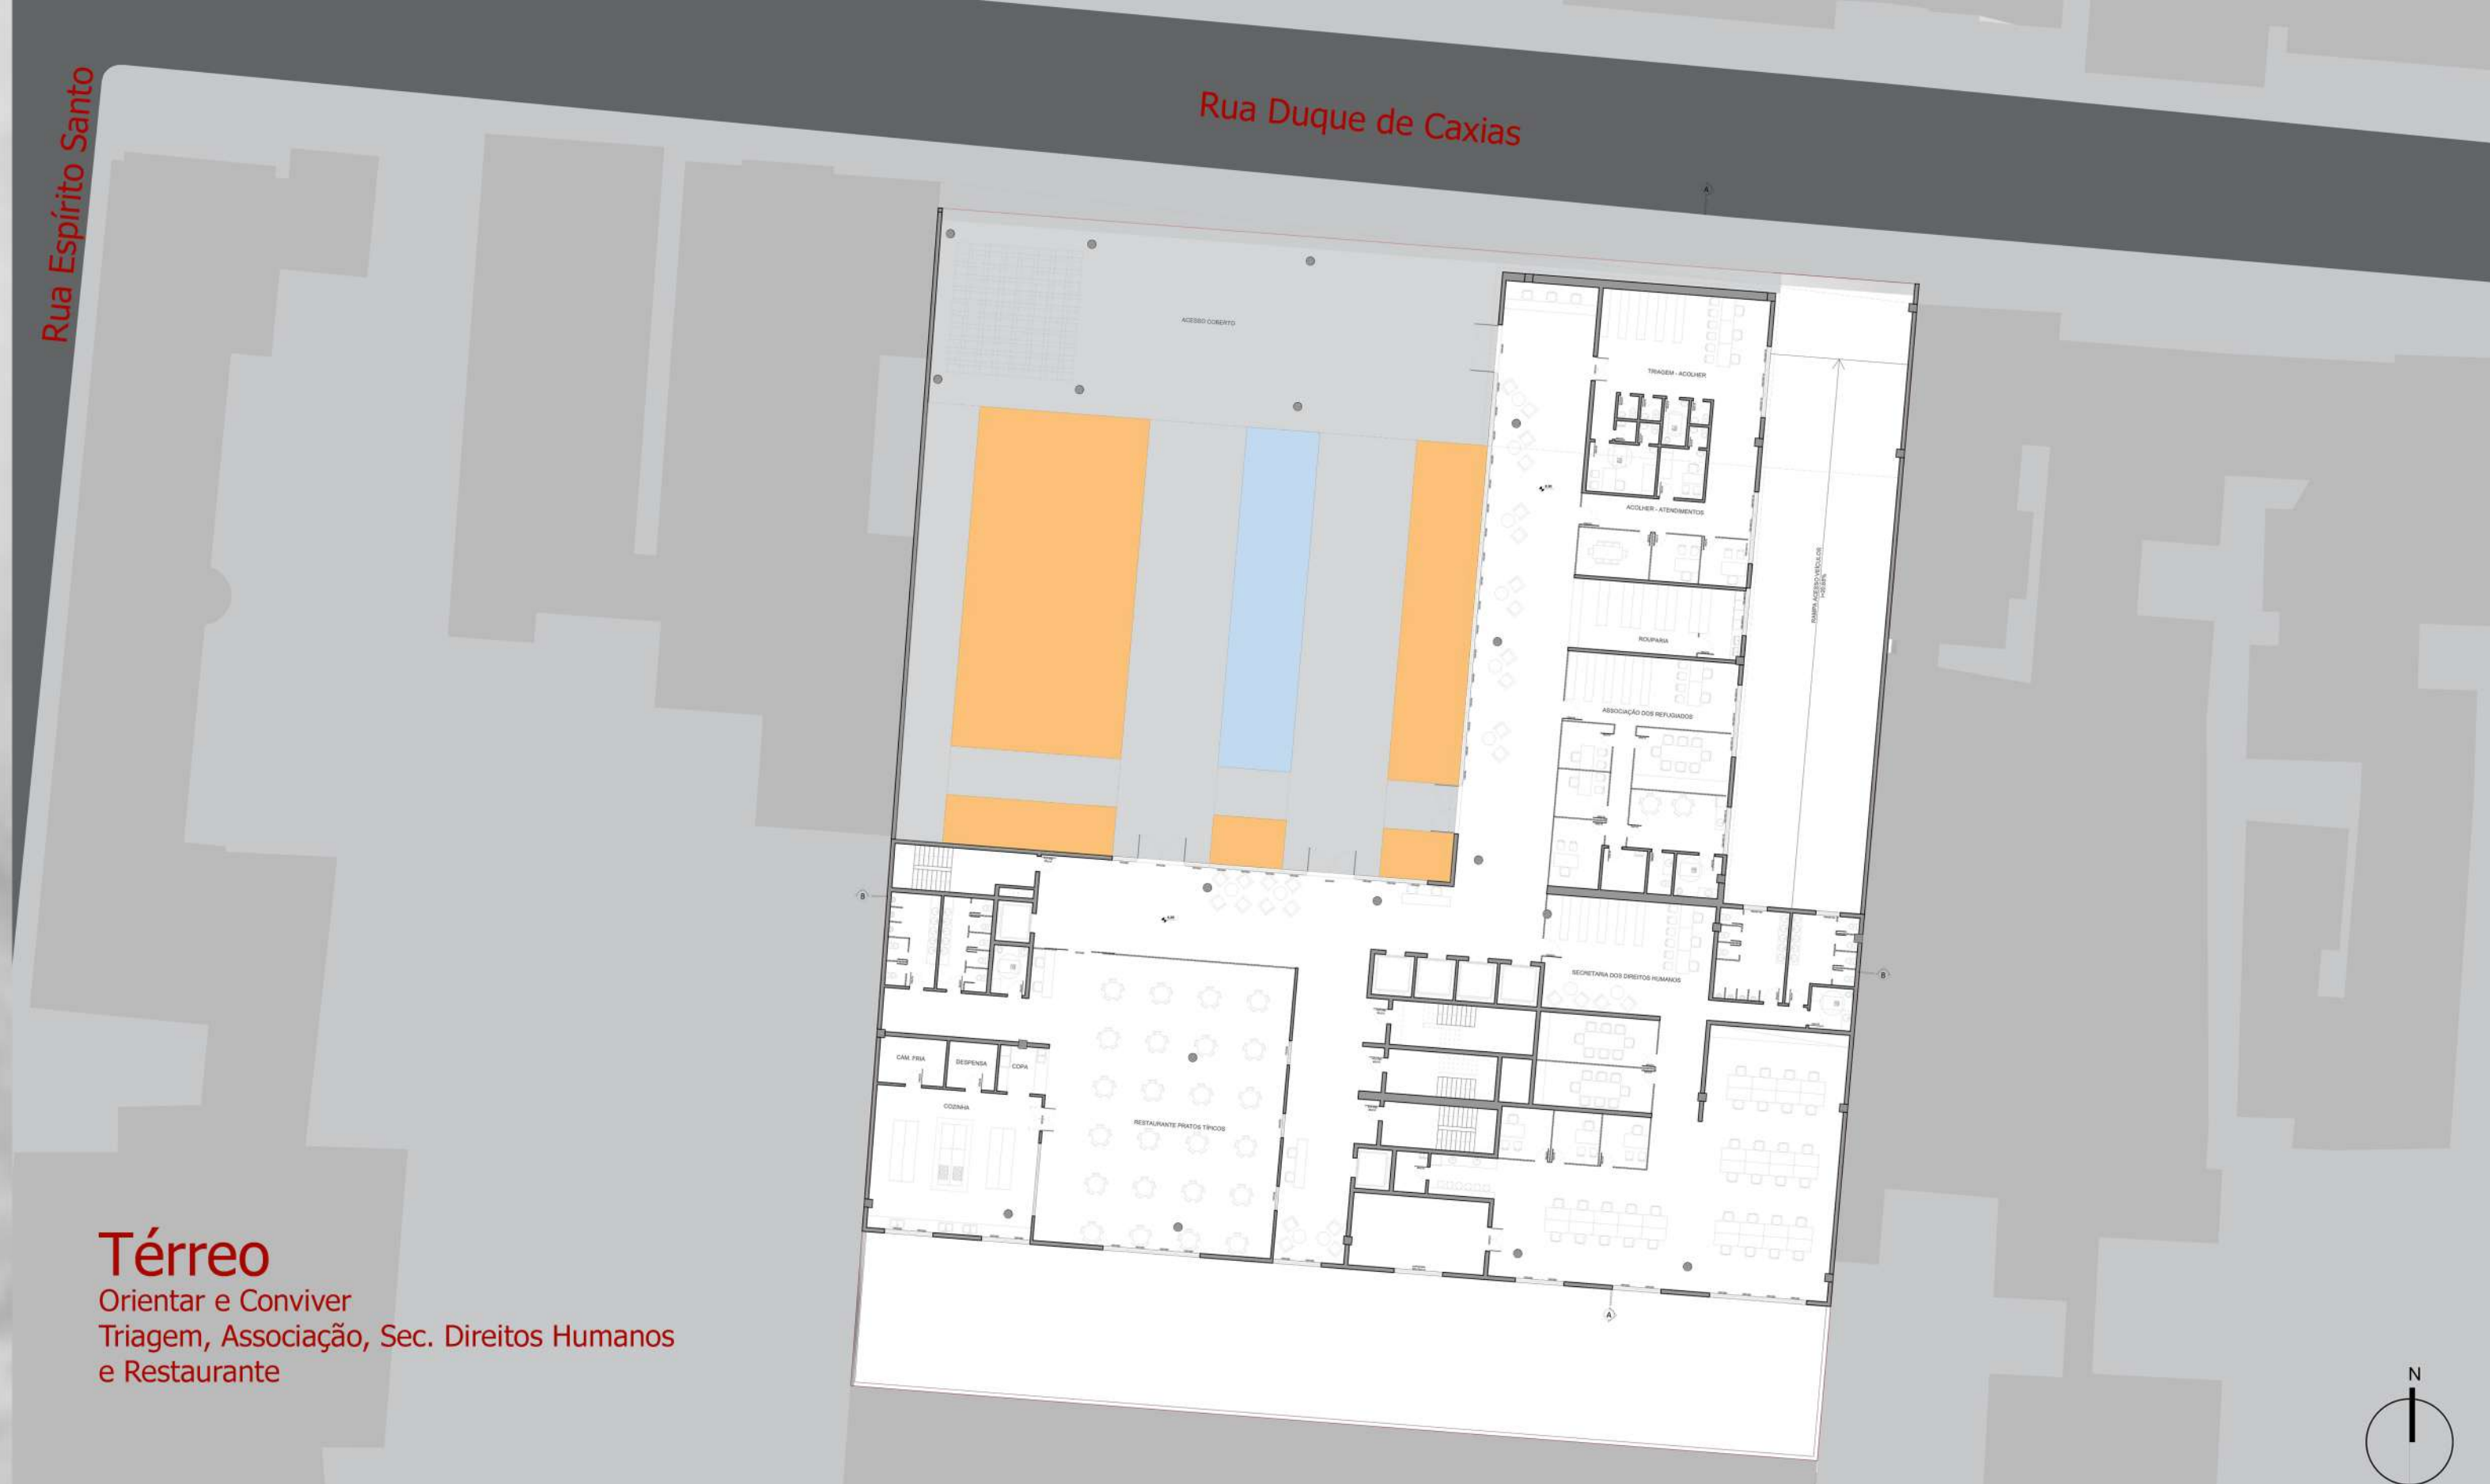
Rua Espírito Santo

Rua Duque de Caxias

ACESSO COBERTO

TRIAGEM - ACOLHER

ACOLHER - ATENDIMENTOS

ROUPARIA

ASSOCIAÇÃO DOS REFUGIADOS

RAMPA ACESSO VEÍCULOS

SECRETARIA DOS DIREITOS HUMANOS

CÂM. FRIA

DESPENSA

COPA

COZINHA

RESTAURANTE PRATOS TÍPICOS

A

A

B

B

Térreo
Orientar e Conviver
Triagem, Associação, Sec. Direitos Humanos e Restaurante

N